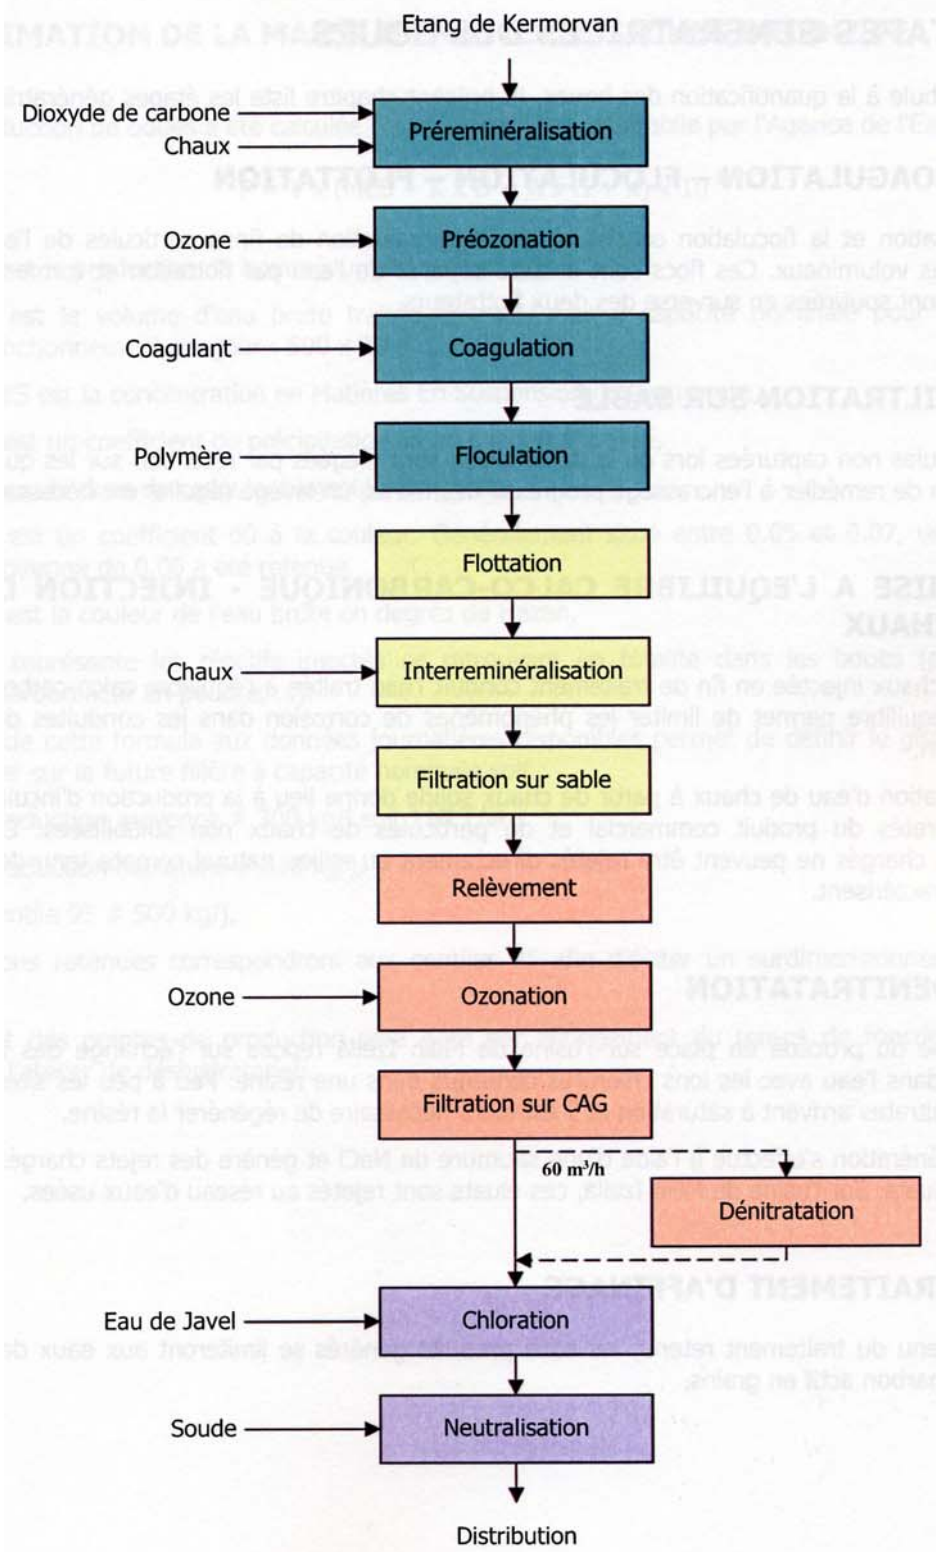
Etang de Kermorvan

Dioxyde de carbone
Chaux
Préreminéralisation

Ozone
Préozonation

Coagulant
Coagulation

Polymère
Floculation

Flottation

Chaux
Interreminéralisation

Filtration sur sable

Relèvement

Ozone
Ozonation

Filtration sur CAG

60 m³/h

Dénitratation

Eau de Javel
Chloration

Soude
Neutralisation

Distribution